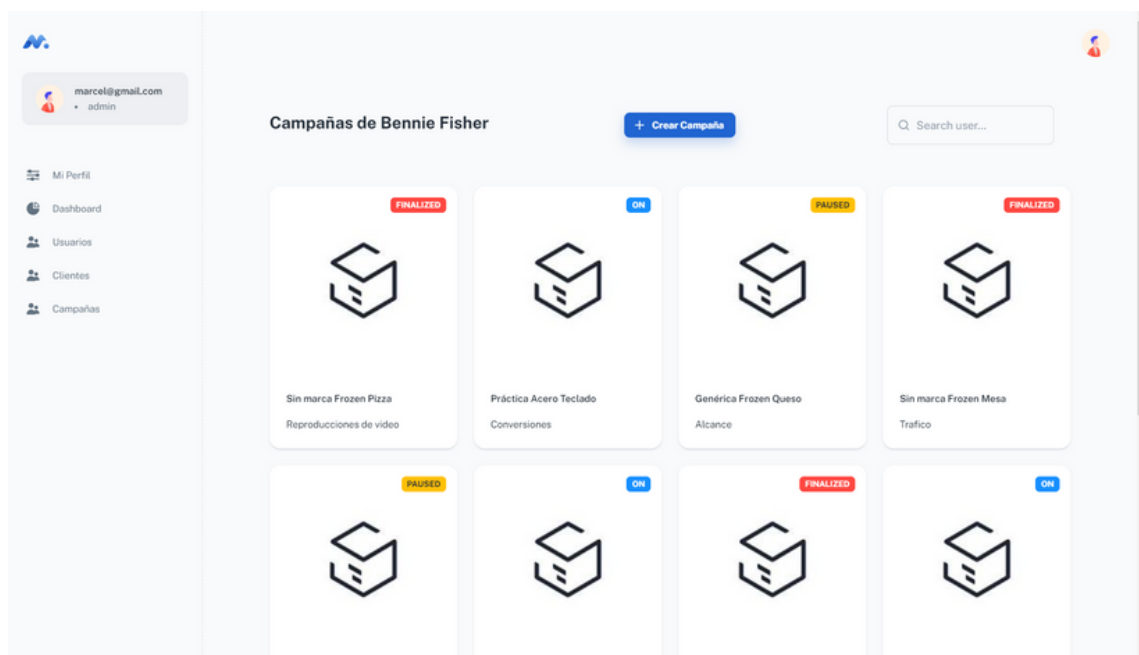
N.

marcel@gmail.com
• admin

Mi Perfil
Dashboard
Usuarios
Clientes
Campañas

Campañas de Bennie Fisher

+ Crear Campaña

Search user...

FINALIZED
Sin marca Frozen Pizza
Reproducciones de video

ON
Práctica Acero Teclado
Conversiones

PAUSED
Genérica Frozen Queso
Alcance

FINALIZED
Sin marca Frozen Mesa
Trafico

PAUSED

ON

FINALIZED

ON